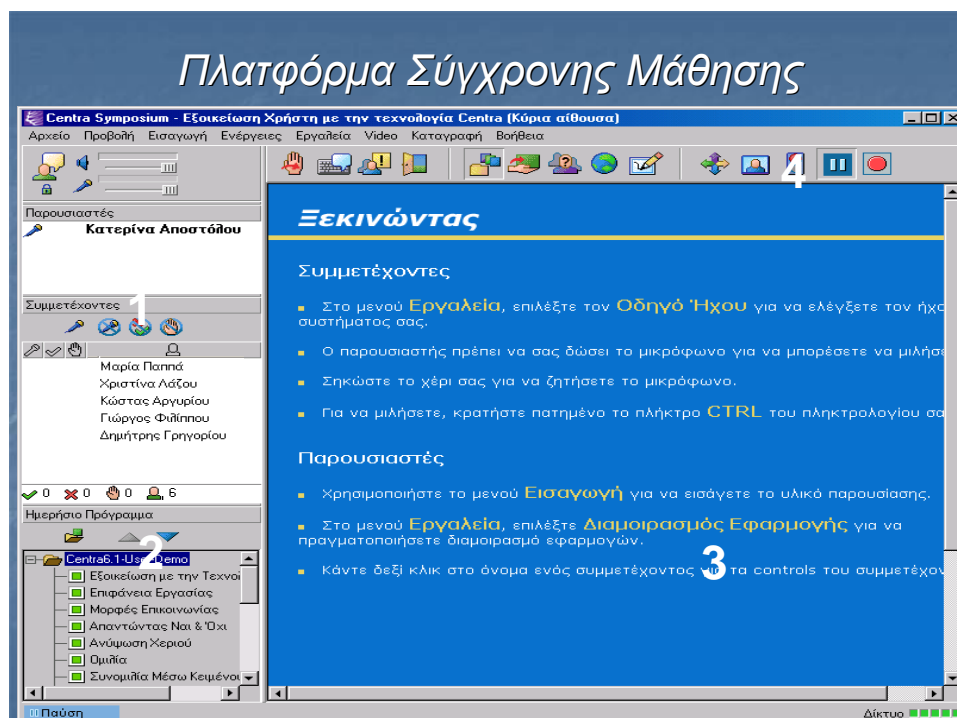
Πλατφόρμα Σύγχρονης Μάθησης

Centra Symposium - Εξοικείωση Χρήστη με την τεχνολογία Centra (Κύρια αίθουσα)

Αρχείο Προβολή Εισαγωγή Ενέργειες Εργαλεία Video Καταγραφή Βοήθεια

Παρουσιαστές

Κατερίνα Αποστόλου

Συμμετέχοντες

1

Μαρία Παππά
Χριστίνα Λάζου
Κώστας Αργυρίου
Γιώργος Φιλίππου
Δημήτρης Γρηγορίου

0 0 0 6

Ημερήσιο Πρόγραμμα

Centra6.1-Us 2 Demo
Εξοικείωση με την Τεχνολ
Επιφάνεια Εργασίας
Μορφές Επικοινωνίας
Απαντώντας Ναι & Όχι
Ανύψωση Χεριού
Ομιλία
Συνομιλία Μέσω Κειμένου

4

Ξεκινώντας

Συμμετέχοντες

Στο μενού Εργαλεία, επιλέξτε τον Οδηγό Ήχου για να ελέγξετε τον ήχο συστήματος σας.

Ο παρουσιαστής πρέπει να σας δώσει το μικρόφωνο για να μπορέσετε να μιλήσε

Σηκώστε το χέρι σας για να ζητήσετε το μικρόφωνο.

Για να μιλήσετε, κρατήστε πατημένο το πλήκτρο CTRL του πληκτρολογίου σα

Παρουσιαστές

Χρησιμοποιήστε το μενού Εισαγωγή για να εισάγετε το υλικό παρουσίασης.

Στο μενού Εργαλεία, επιλέξτε Διαμοιρασμός Εφαρμογής για να πραγματοποιήσετε διαμοιρασμό εφαρμογών.

Κάντε δεξί κλικ στο όνομα ενός συμμετέχοντος 3 τα controls του συμμετέχον

Παύση

Δίκτυο